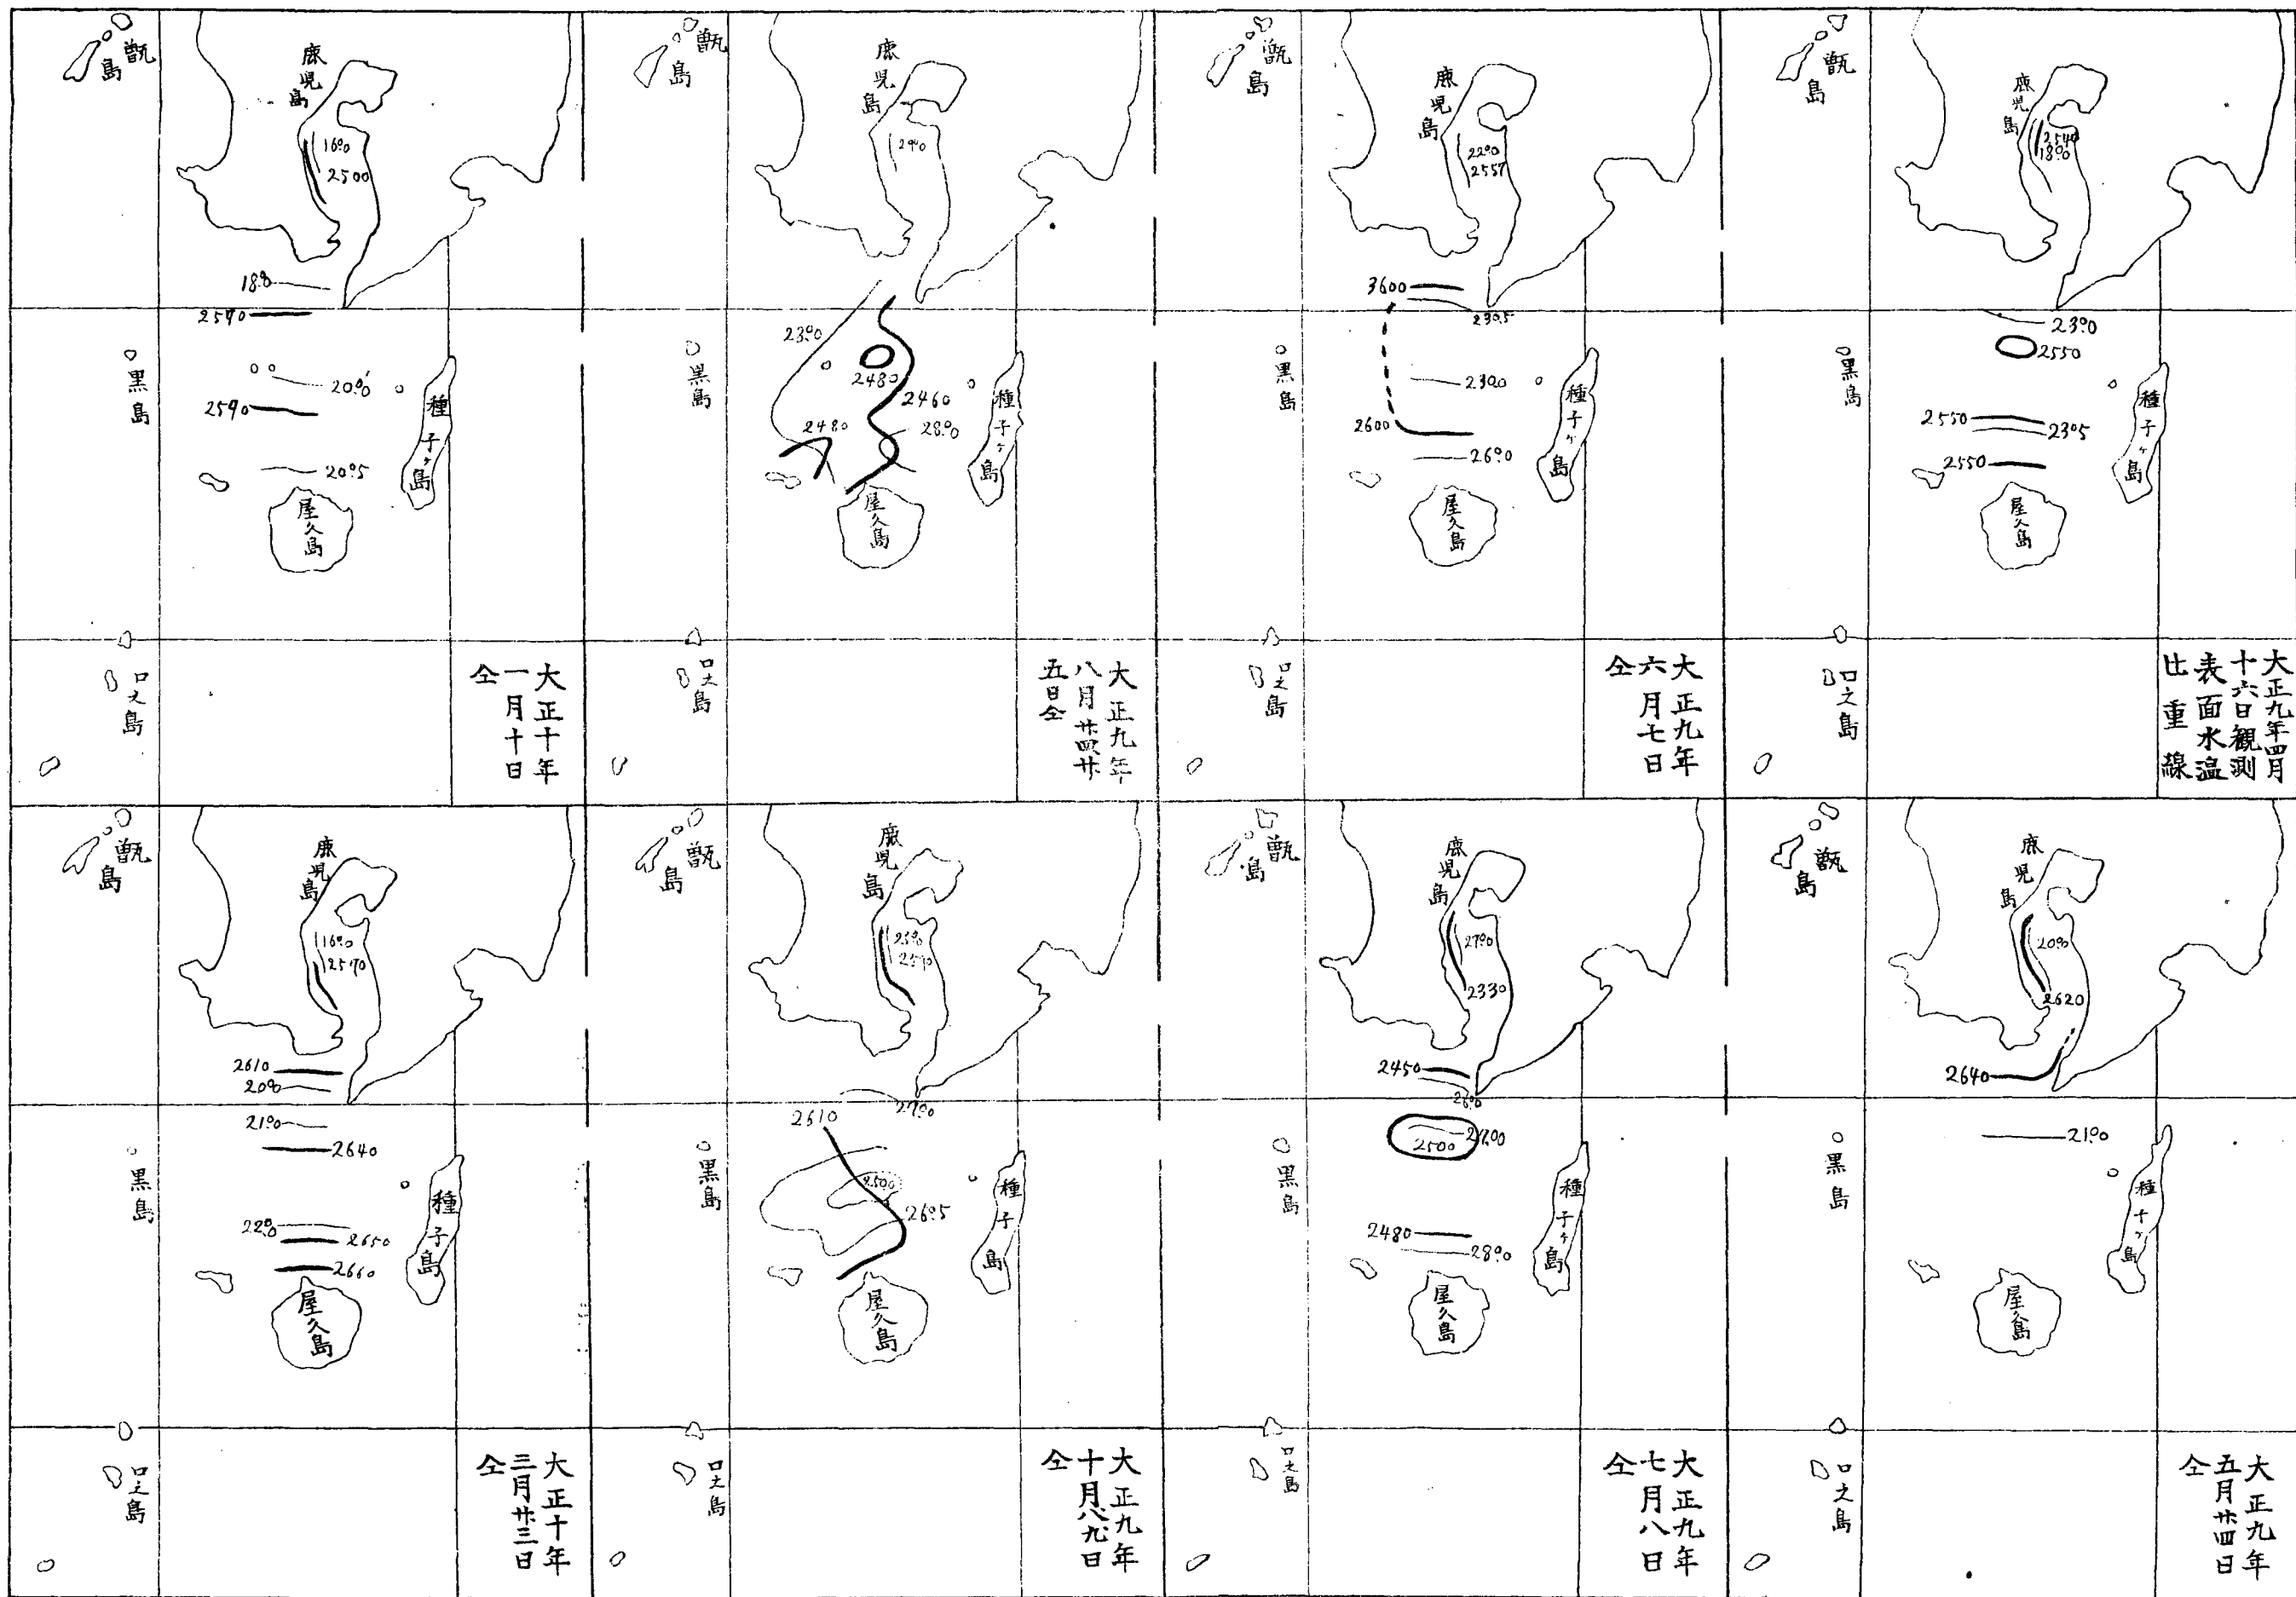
大正九年四月十六日觀測表面水溫比重線

甑島
鹿児島
2540
18°0
2390
2550
黒島
2550
2395
2550
種子ヶ島
屋久島
口之島

大正九年六月七日仝

甑島
鹿児島
22°0
2557
3600
2395
黒島
2390
2600
26°0
種子ヶ島
屋久島
口之島

大正九年八月廿四廿五日仝

甑島
鹿児島
24°0
23°0
2480
2460
2480
28°0
黒島
種子ヶ島
屋久島
口之島

大正十年一月十日仝

甑島
鹿児島
16°0
2500
18.8
2590
黒島
20°0
2590
20°5
種子ヶ島
屋久島
口之島

大正九年五月廿四日仝

甑島
鹿児島
20°0
2620
2640
黒島
21°0
種子ヶ島
屋久島
口之島

大正九年七月八日仝

甑島
鹿児島
27°0
23°0
2450
26°0
2500
27°00
黒島
2480
28°0
種子ヶ島
屋久島
口之島

大正九年十月八九日仝

甑島
鹿児島
23°0
2510
27°0
2610
2500
26°5
黒島
種子島
屋久島
口之島

大正十年三月廿三日仝

甑島
鹿児島
16°0
2570
2610
20°0
21°0
2640
黒島
22°0
2650
2660
種子島
屋久島
口之島